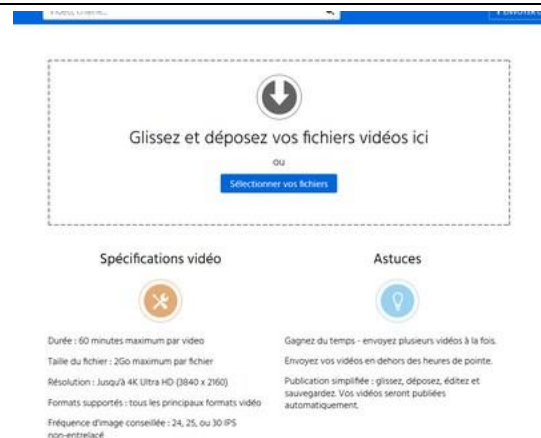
Vidéo, chaîne...

Glissez et déposez vos fichiers vidéos ici

ou

Sélectionner vos fichiers

Spécifications vidéo

Durée : 60 minutes maximum par video

Taille du fichier : 2Go maximum par fichier

Résolution : Jusqu'à 4K Ultra HD (3840 x 2160)

Formats supportés : tous les principaux formats vidéo

Fréquence d'image conseillée : 24, 25, ou 30 IPS non-entrelacé

Astuces

Gagnez du temps - envoyez plusieurs vidéos à la fois.

Envoyez vos vidéos en dehors des heures de pointe.

Publication simplifiée : glissez, déposez, éditez et sauvegardez. Vos vidéos seront publiées automatiquement.